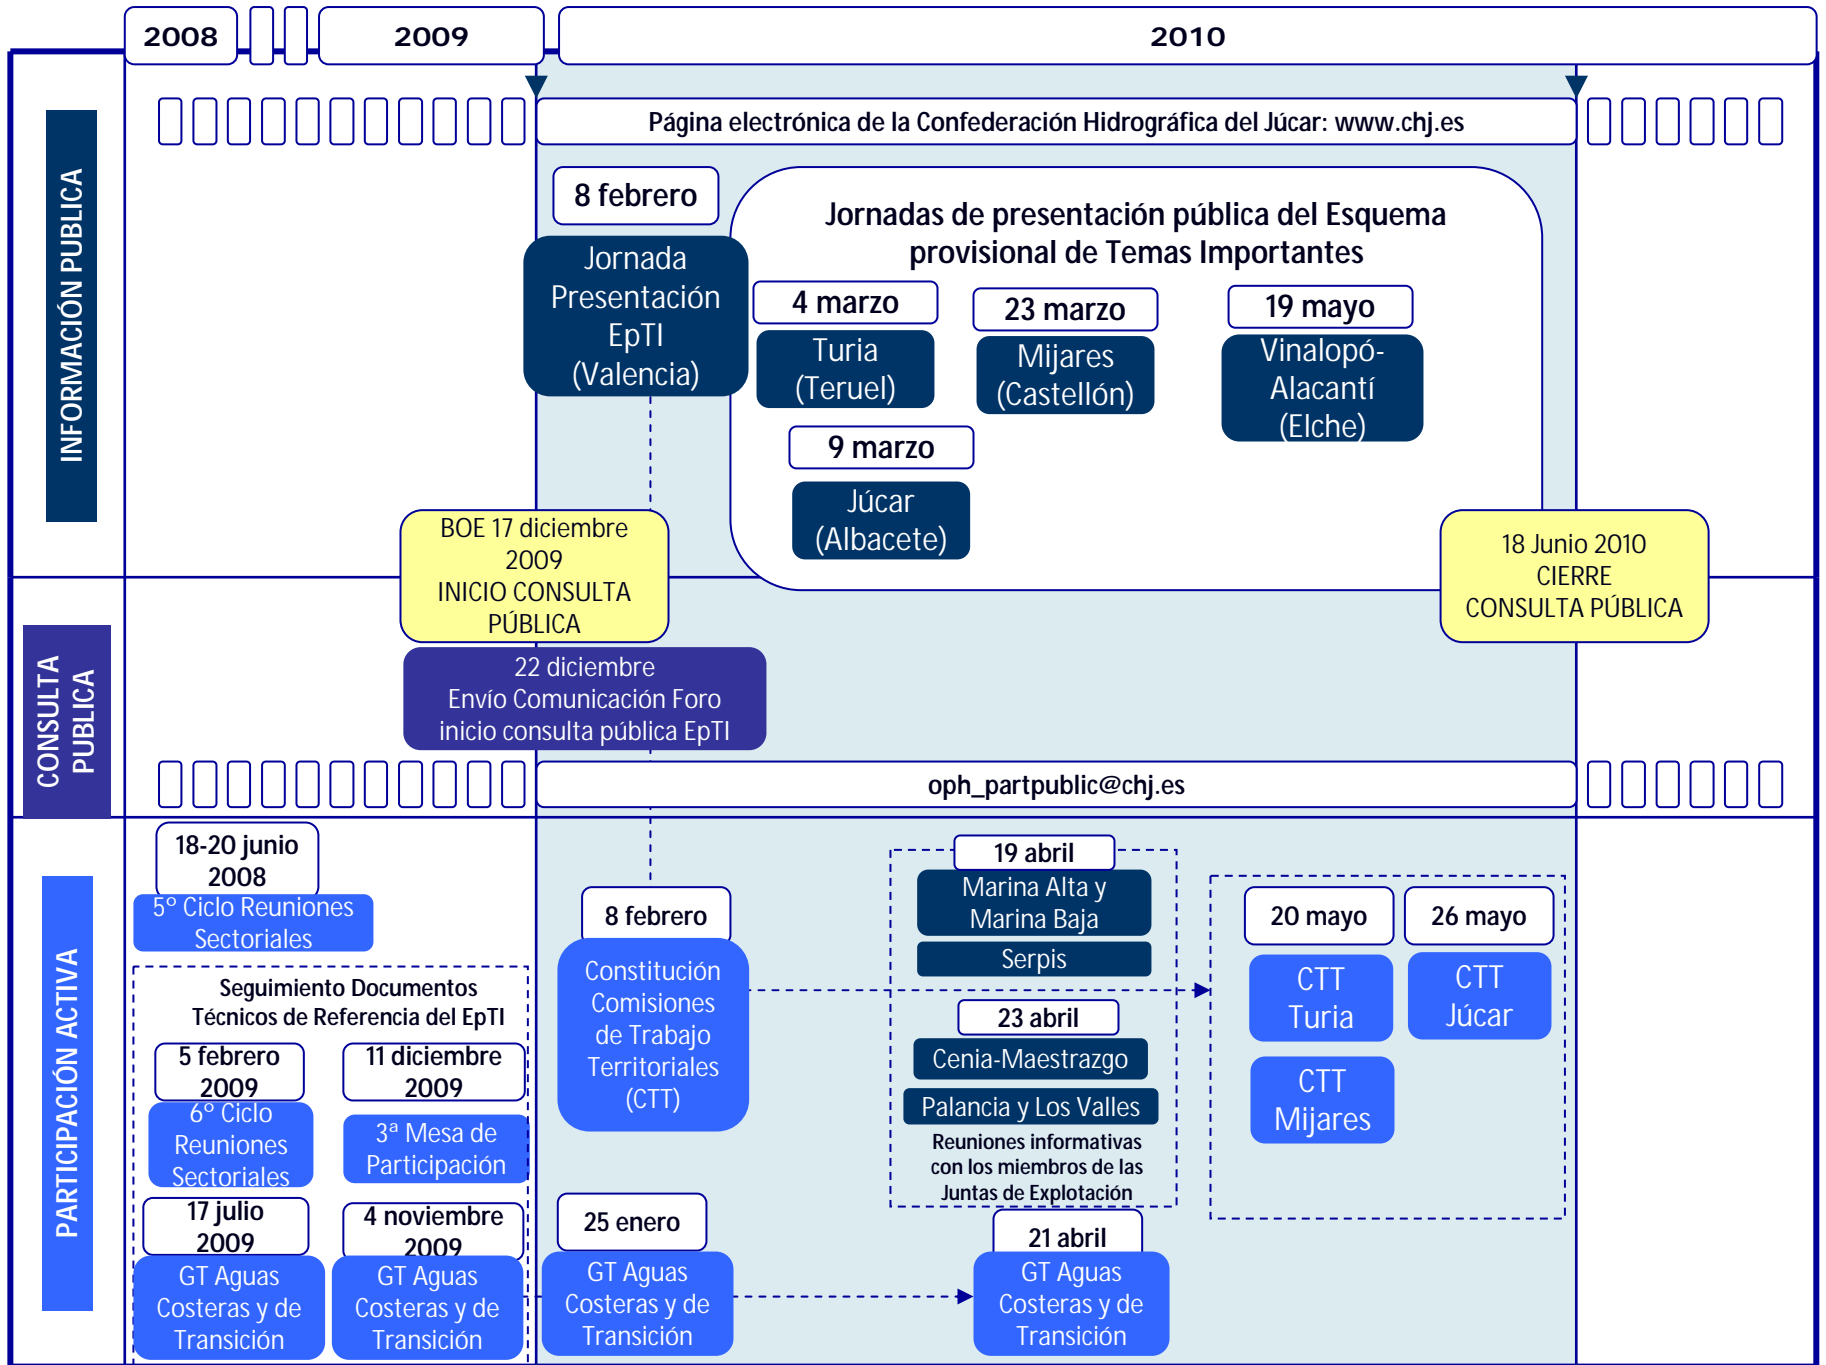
2008

2009

2010

INFORMACIÓN PUBLICA

Página electrónica de la Confederación Hidrográfica del Júcar: www.chj.es

8 febrero

Jornada Presentación EpTI (Valencia)

Jornadas de presentación pública del Esquema provisional de Temas Importantes

4 marzo

Turia (Teruel)

23 marzo

Mijares (Castellón)

19 mayo

Vinalopó-Alacantí (Elche)

9 marzo

Júcar (Albacete)

BOE 17 diciembre 2009 INICIO CONSULTA PÚBLICA

18 Junio 2010 CIERRE CONSULTA PÚBLICA

CONSULTA PUBLICA

22 diciembre Envío Comunicación Foro inicio consulta pública EpTI

oph_partpublic@chj.es

PARTICIPACIÓN ACTIVA

18-20 junio 2008

5º Ciclo Reuniones Sectoriales

Seguimiento Documentos Técnicos de Referencia del EpTI

5 febrero 2009

6º Ciclo Reuniones Sectoriales

11 diciembre 2009

3ª Mesa de Participación

17 julio 2009

GT Aguas Costeras y de Transición

4 noviembre 2009

GT Aguas Costeras y de Transición

8 febrero

Constitución Comisiones de Trabajo Territoriales (CTT)

25 enero

GT Aguas Costeras y de Transición

19 abril

Marina Alta y Marina Baja

Serpis

23 abril

Cenia-Maestrazgo

Palancia y Los Valles

Reuniones informativas con los miembros de las Juntas de Explotación

21 abril

GT Aguas Costeras y de Transición

20 mayo

CTT Turia

26 mayo

CTT Júcar

CTT Mijares